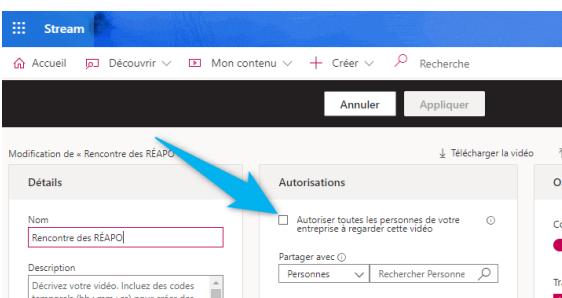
Stream

Accueil Découvrir Mon contenu Créer Recherche

Annuler Appliquer

Modification de « Rencontre des RÉAPO

Télécharger la vidéo

Détails

Nom

Rencontre des RÉAPO

Description

Décrivez votre vidéo. Incluez des codes temporels (hh:mm:ss) pour créer des

Autorisations

Autoriser toutes les personnes de votre entreprise à regarder cette vidéo

Partager avec

Personnes

Rechercher Personne

O

Co

Tra